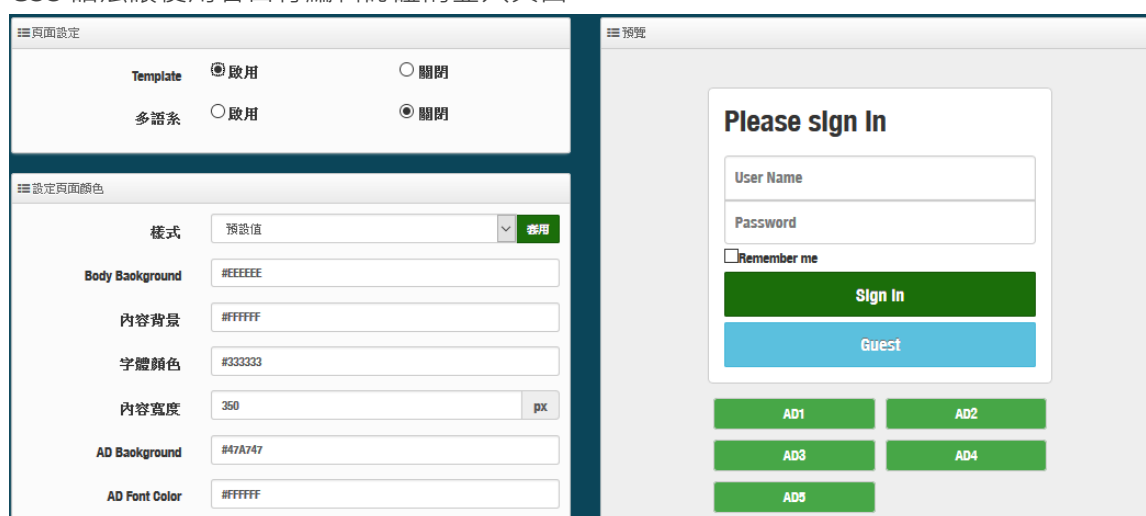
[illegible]

頁面設定

Template ◉啟用 ○關閉

多語系 ○啟用 ◉關閉

設定頁面顏色

樣式 預設值 套用

Body Background #EEEEEE

內容背景 #FFFFFF

字體顏色 #333333

內容寬度 350 px

AD Background #47A747

AD Font Color #FFFFFF

預覽

Please sIgn In

User Name

Password

Remember me

Sign In

Guest

AD1 AD2

AD3 AD4

AD5